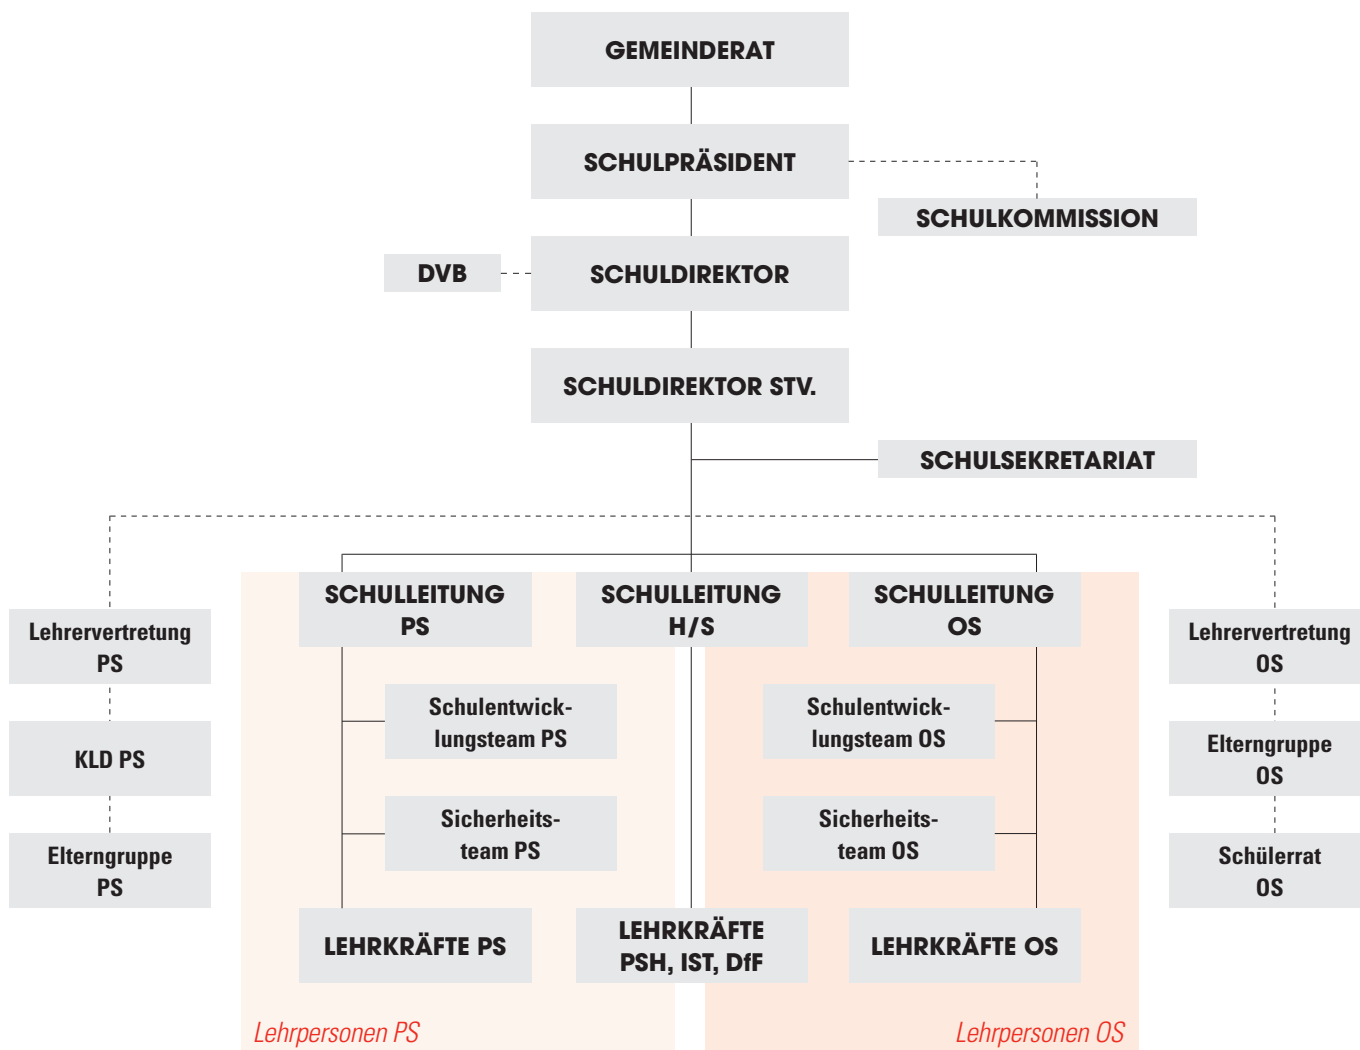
GEMEINDERAT

SCHULPRÄSIDENT

SCHULKOMMISSION

DVB

SCHULDIREKTOR

SCHULDIREKTOR STV.

SCHULSEKRETARIAT

Lehrervertretung PS

KLD PS

Elterngruppe PS

SCHULLEITUNG PS

SCHULLEITUNG H/S

SCHULLEITUNG OS

Schulentwicklungsteam PS

Sicherheitsteam PS

Schulentwicklungsteam OS

Sicherheitsteam OS

LEHRKRÄFTE PS

LEHRKRÄFTE PSH, IST, DfF

LEHRKRÄFTE OS

Lehrervertretung OS

Elterngruppe OS

Schülerrat OS

Lehrpersonen PS

Lehrpersonen OS